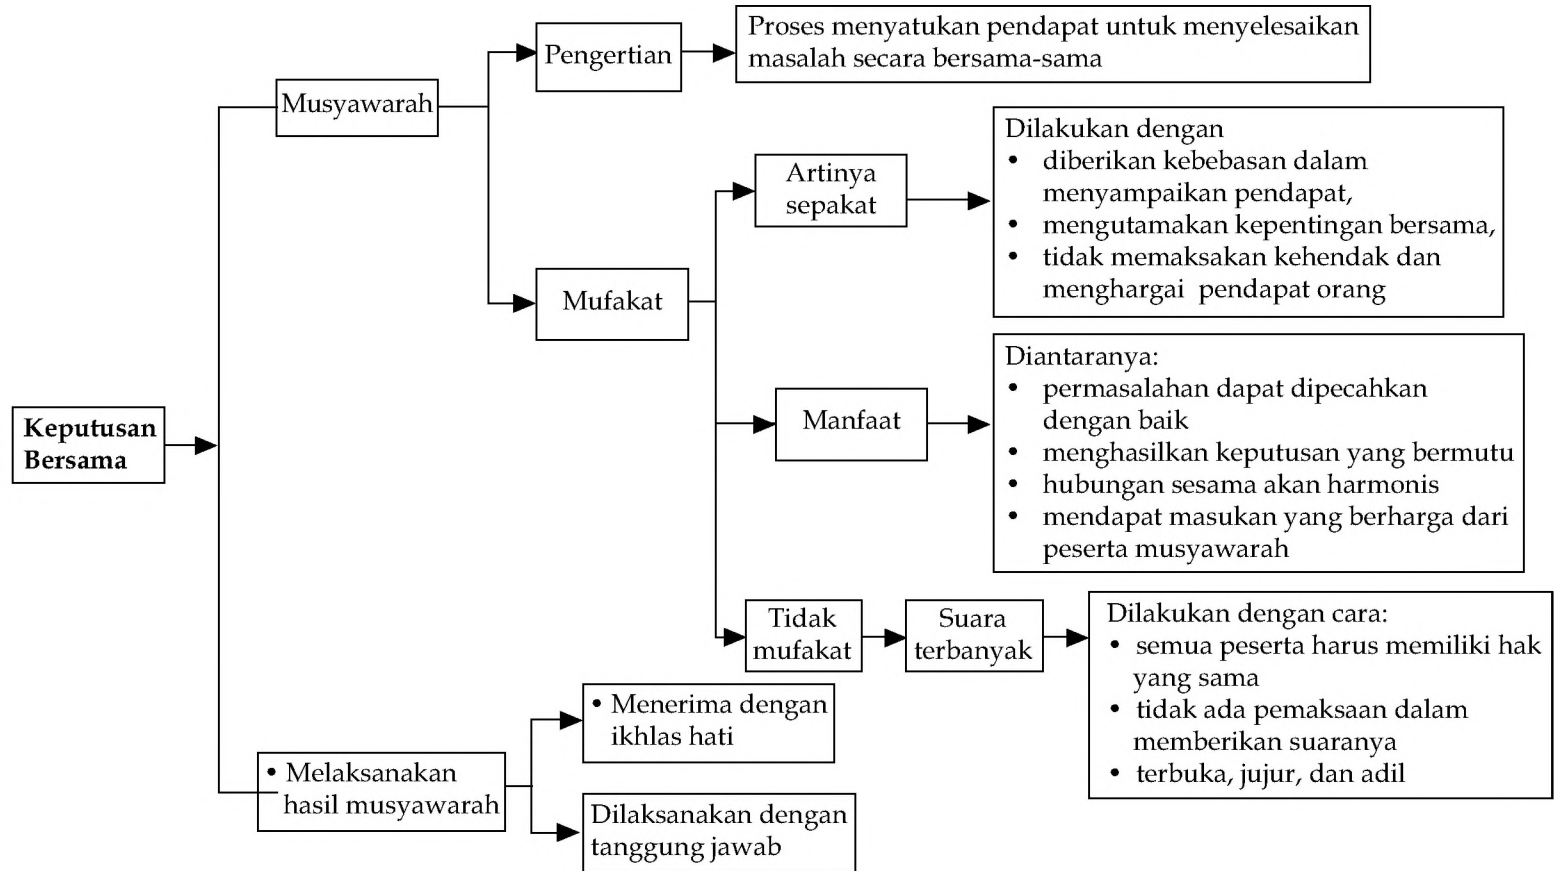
Keputusan Bersama

Musyawarah

Pengertian

Proses menyatukan pendapat untuk menyelesaikan masalah secara bersama-sama

Mufakat

Artinya sepakat

Dilakukan dengan
• diberikan kebebasan dalam menyampaikan pendapat,
• mengutamakan kepentingan bersama,
• tidak memaksakan kehendak dan menghargai pendapat orang

Manfaat

Diantaranya:
• permasalahan dapat dipecahkan dengan baik
• menghasilkan keputusan yang bermutu
• hubungan sesama akan harmonis
• mendapat masukan yang berharga dari peserta musyawarah

Tidak mufakat

Suara terbanyak

Dilakukan dengan cara:
• semua peserta harus memiliki hak yang sama
• tidak ada pemaksaan dalam memberikan suaranya
• terbuka, jujur, dan adil

• Melaksanakan hasil musyawarah

• Menerima dengan ikhlas hati

Dilaksanakan dengan tanggung jawab